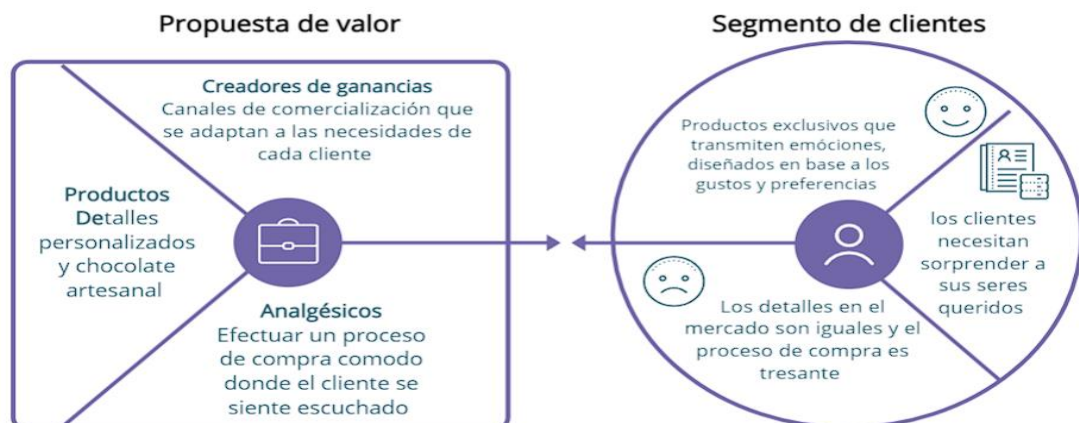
Propuesta de valor

Creadores de ganancias
Canales de comercialización que se adaptan a las necesidades de cada cliente

Productos
Detalles personalizados y chocolate artesanal

Analgésicos
Efectuar un proceso de compra comodo donde el cliente se siente escuchado

Segmento de clientes

Productos exclusivos que transmiten emóciones, diseñados en base a los gustos y preferencias

los clientes necesitan sorprender a sus seres queridos

Los detalles en el mercado son iguales y el proceso de compra es tresante